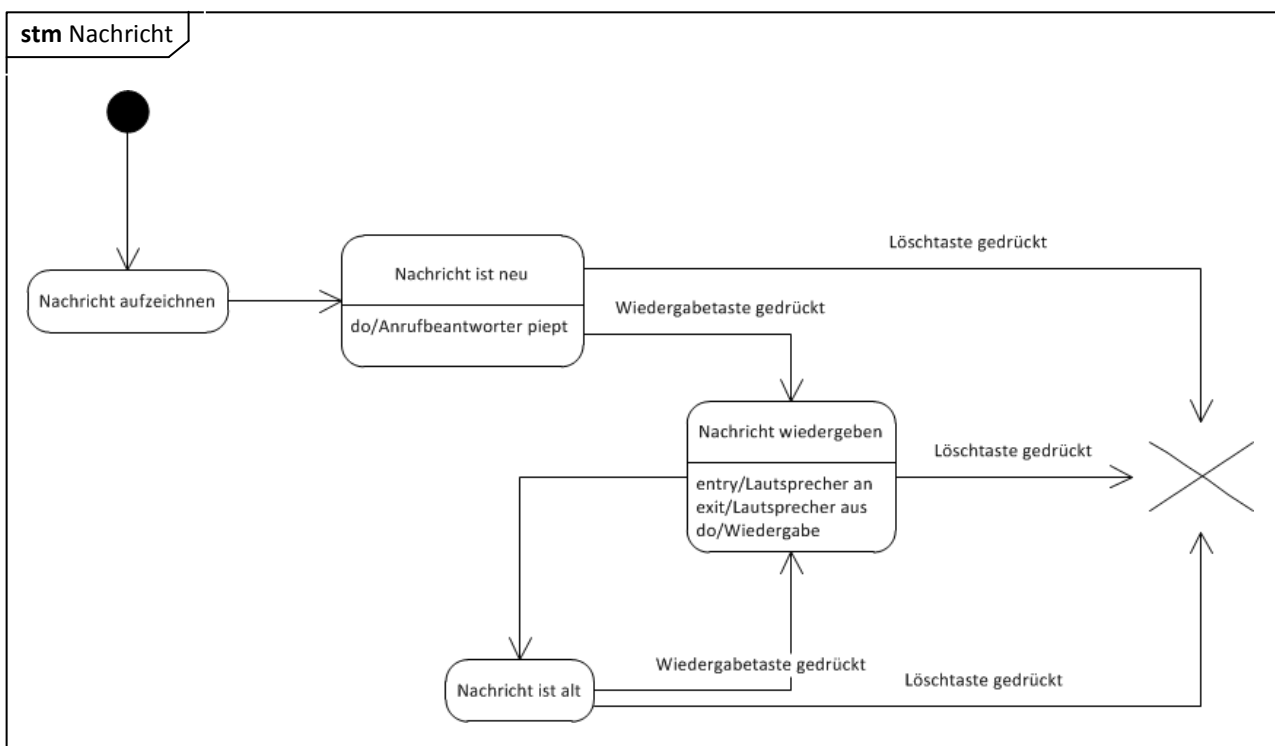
**stm** Nachricht

Löschtaste gedrückt

Nachricht aufzeichnen

Nachricht ist neu

do/Anrufbeantworter piept

Wiedergabetaste gedrückt

Nachricht wiedergeben

entry/Lautsprecher an
exit/Lautsprecher aus
do/Wiedergabe

Löschtaste gedrückt

Wiedergabetaste gedrückt

Nachricht ist alt

Löschtaste gedrückt